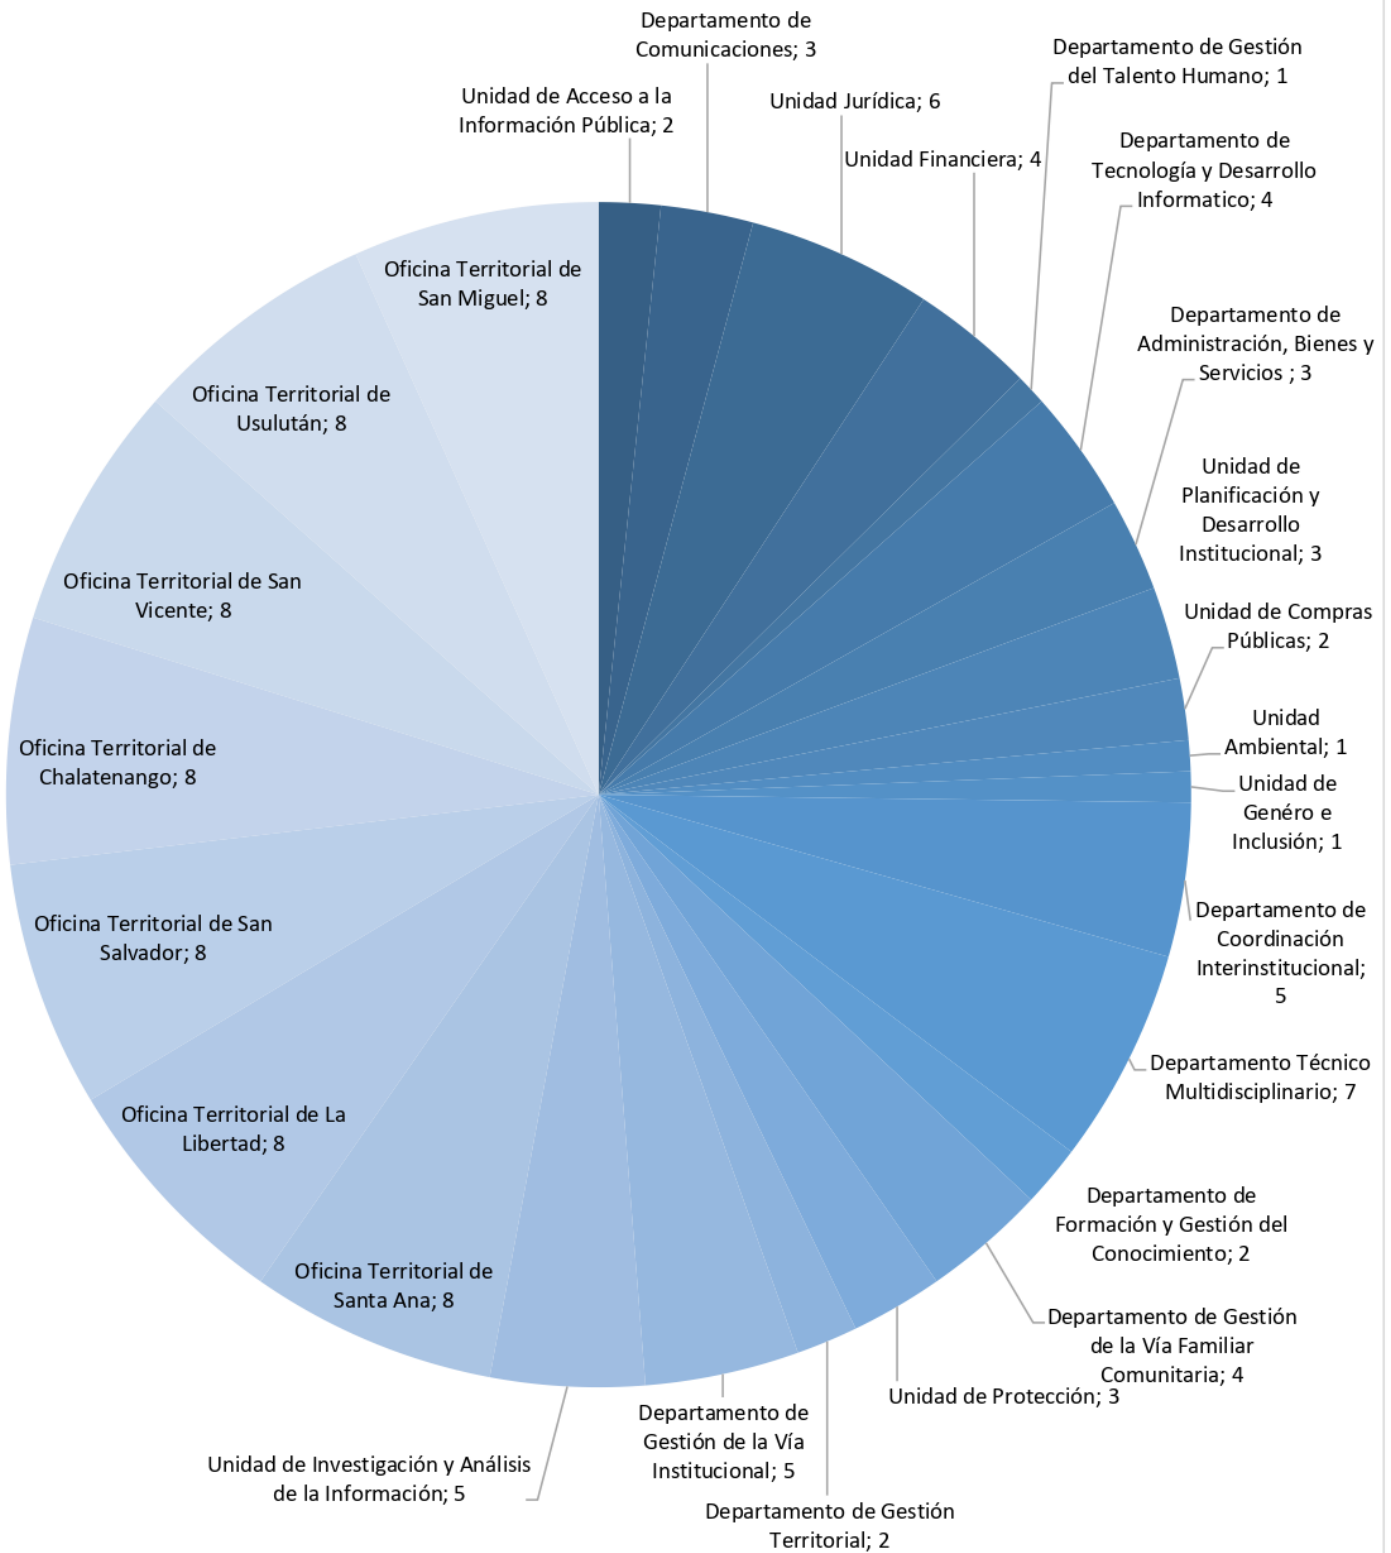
Departamento de Comunicaciones; 3

Departamento de Gestión del Talento Humano; 1

Unidad de Acceso a la Información Pública; 2

Unidad Jurídica; 6

Unidad Financiera; 4

Departamento de Tecnología y Desarrollo Informatico; 4

Departamento de Administración, Bienes y Servicios ; 3

Unidad de Planificación y Desarrollo Institucional; 3

Unidad de Compras Públicas; 2

Unidad Ambiental; 1

Unidad de Genéro e Inclusión; 1

Departamento de Coordinación Interinstitucional; 5

Departamento Técnico Multidisciplinario; 7

Departamento de Formación y Gestión del Conocimiento; 2

Departamento de Gestión de la Vía Familiar Comunitaria; 4

Unidad de Protección; 3

Departamento de Gestión Territorial; 2

Departamento de Gestión de la Vía Institucional; 5

Unidad de Investigación y Análisis de la Información; 5

Oficina Territorial de Santa Ana; 8

Oficina Territorial de La Libertad; 8

Oficina Territorial de San Salvador; 8

Oficina Territorial de Chalatenango; 8

Oficina Territorial de San Vicente; 8

Oficina Territorial de Usulután; 8

Oficina Territorial de San Miguel; 8